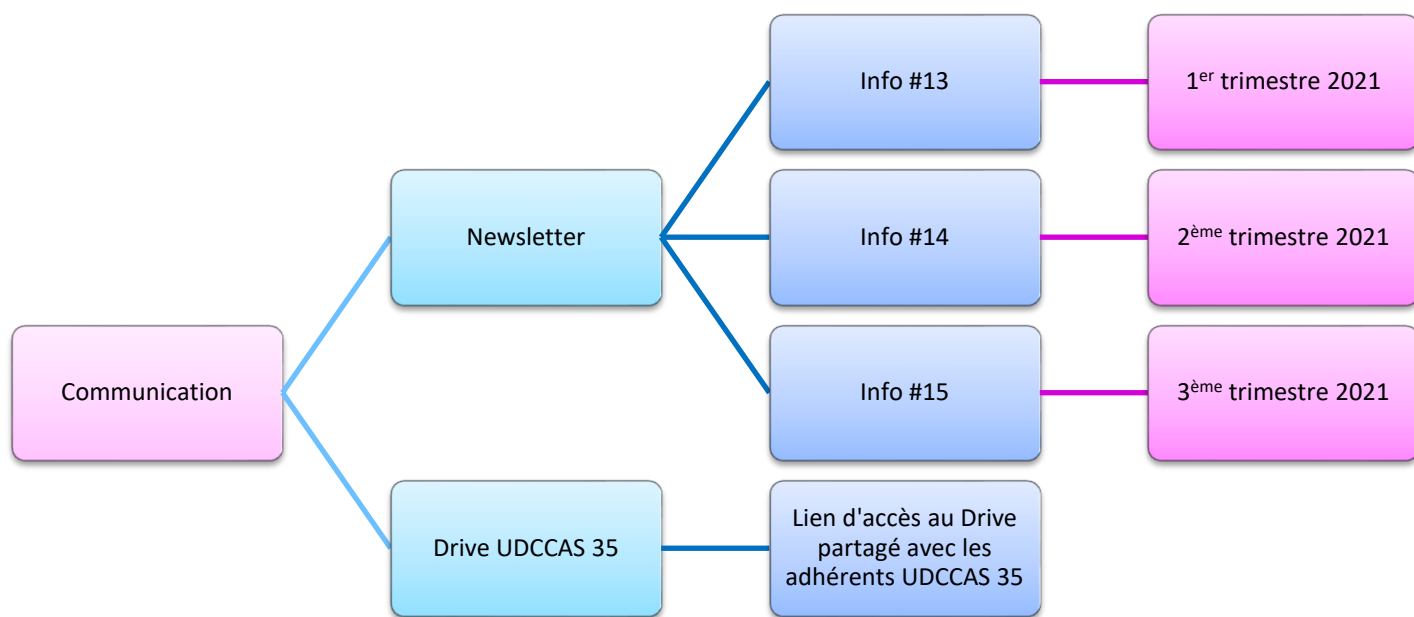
Communication

Newsletter

Info #13

1$^{er}$ trimestre 2021

Info #14

2$^{ème}$ trimestre 2021

Info #15

3$^{ème}$ trimestre 2021

Drive UDCCAS 35

Lien d'accès au Drive partagé avec les adhérents UDCCAS 35